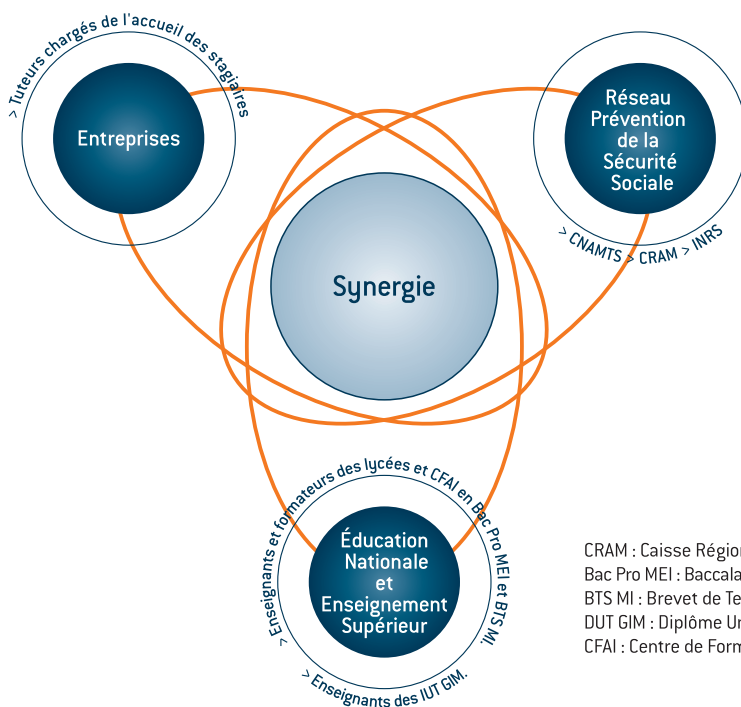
> Tuteurs chargés de l'accueil des stagiaires

Entreprises

Réseau Prévention de la Sécurité Sociale

> CNAMTS > CRAM > INRS

Synergie

> Enseignants et formateurs des lycées et CFAI en Bac Pro MEI et BTS MI.

Éducation Nationale et Enseignement Supérieur

> Enseignants des IUT GIM.

CRAM : Caisse Régior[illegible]
Bac Pro MEI : Baccala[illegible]
BTS MI : Brevet de Te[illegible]
DUT GIM : Diplôme Ur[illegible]
CFAI : Centre de Form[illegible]